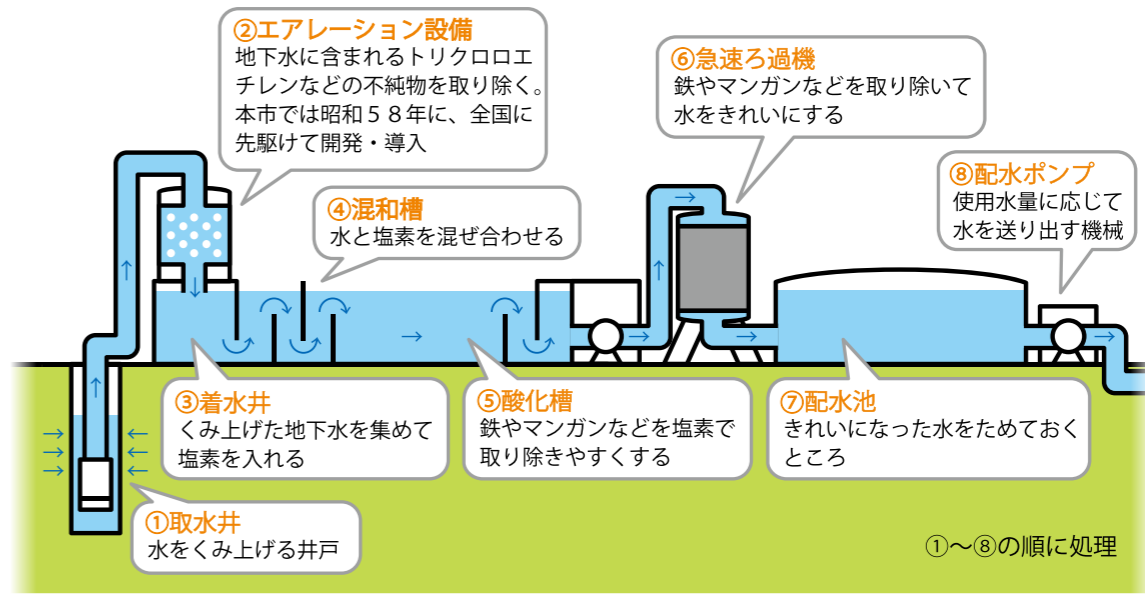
②エアレーション設備
地下水に含まれるトリクロロエチレンなどの不純物を取り除く。本市では昭和５８年に、全国に先駆けて開発・導入

⑥急速ろ過機
鉄やマンガンなどを取り除いて水をきれいにする

④混和槽
水と塩素を混ぜ合わせる

⑧配水ポンプ
使用水量に応じて水を送り出す機械

③着水井
くみ上げた地下水を集めて塩素を入れる

⑤酸化槽
鉄やマンガンなどを塩素で取り除きやすくする

⑦配水池
きれいになった水をためておくところ

①取水井
水をくみ上げる井戸

①〜⑧の順に処理